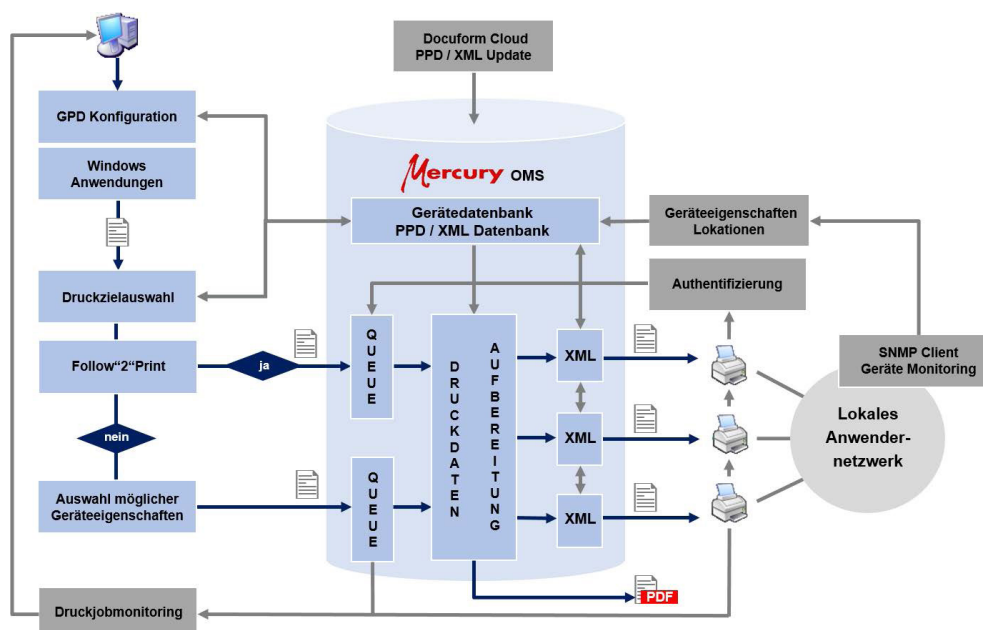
Docuform Cloud
PPD / XML Update

GPD Konfiguration

Windows Anwendungen

Mercury OMS

Gerätedatenbank
PPD / XML Datenbank

Geräteeigenschaften Lokationen

Druckzielauswahl

Authentifizierung

Follow“2“Print

ja

QUEUE

DRUCKDATEN

AUFBEREITUNG

XML

XML

XML

SNMP Client
Geräte Monitoring

nein

Lokales Anwendernetzwerk

Auswahl möglicher Geräteeigenschaften

QUEUE

PDF

Druckjobmonitoring